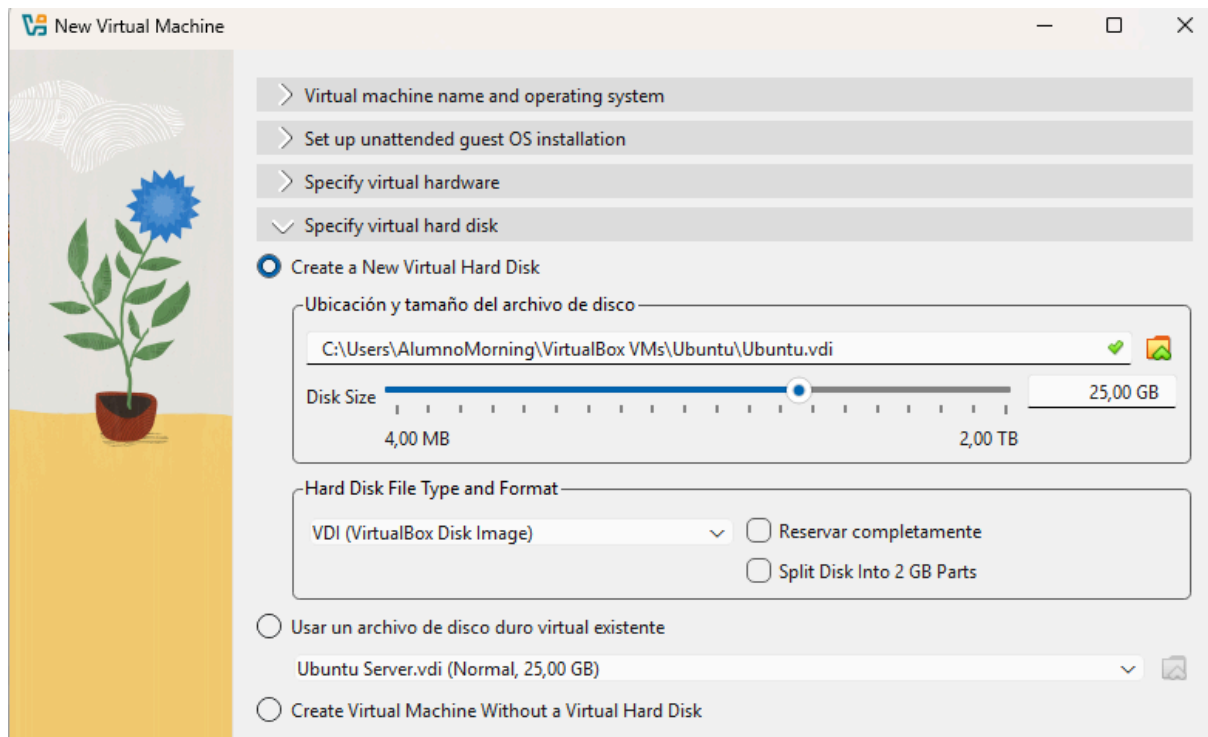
New Virtual Machine

Virtual machine name and operating system

Set up unattended guest OS installation

Specify virtual hardware

Specify virtual hard disk

Create a New Virtual Hard Disk

Ubicación y tamaño del archivo de disco

C:\Users\AlumnoMorning\VirtualBox VMs\Ubuntu\Ubuntu.vdi

Disk Size

25,00 GB

4,00 MB

2,00 TB

Hard Disk File Type and Format

VDI (VirtualBox Disk Image)

Reservar completamente

Split Disk Into 2 GB Parts

Usar un archivo de disco duro virtual existente

Ubuntu Server.vdi (Normal, 25,00 GB)

Create Virtual Machine Without a Virtual Hard Disk